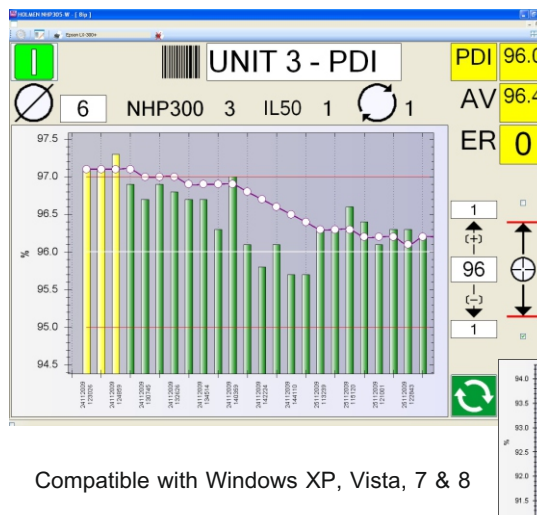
HOLMEN NHP300 W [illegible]

Epson LX-300+

I

UNIT 3 - PDI

PDI 96.0

AV 96.4

ER 0

6 NHP300 3 IL50 1 1

97.5
97.0
96.5
96.0
95.5
95.0
94.5

%

24112009 123026
24112009 124959
24112009 130745
24112009 132624
24112009 134514
24112009 140350
24112009 142224
24112009 144110
25112009 113229
25112009 115120
25112009 121001
25112009 122843

1
(+)
96
(–)
1

94.0
93.5
93.0
92.5
92.0
91.5

%

Compatible with Windows XP, Vista, 7 & 8